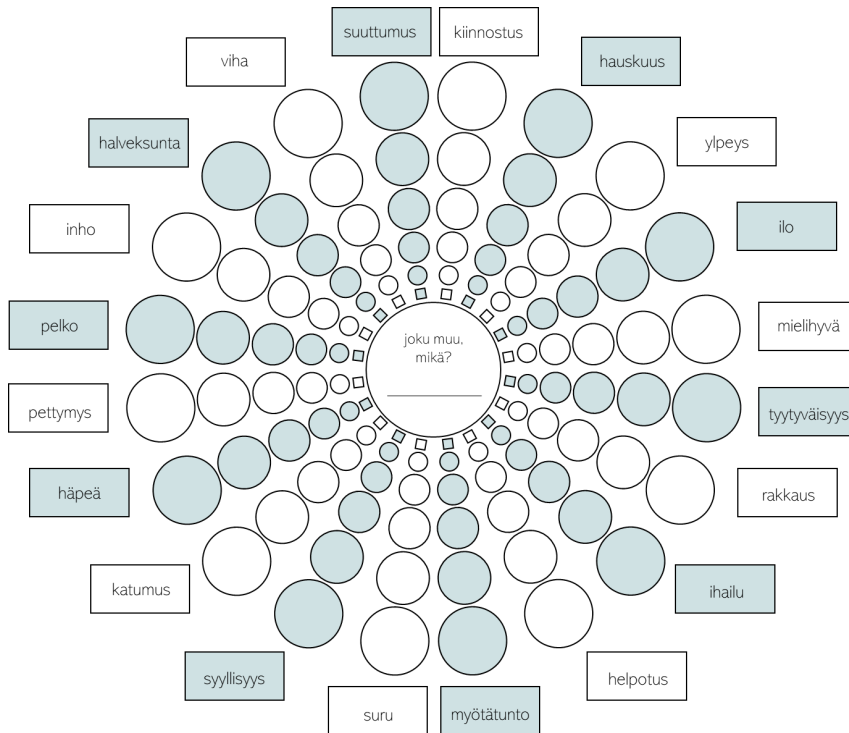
suuttumus

kiinnostus

viha

hauskuus

halveksunta

ylpeys

inho

ilo

pelko

mielihyvä

joku muu, mikä?

pettymys

tyytyväisyys

häpeä

rakkaus

katumus

ihailu

syyllisyys

helpotus

suru

myötätunto